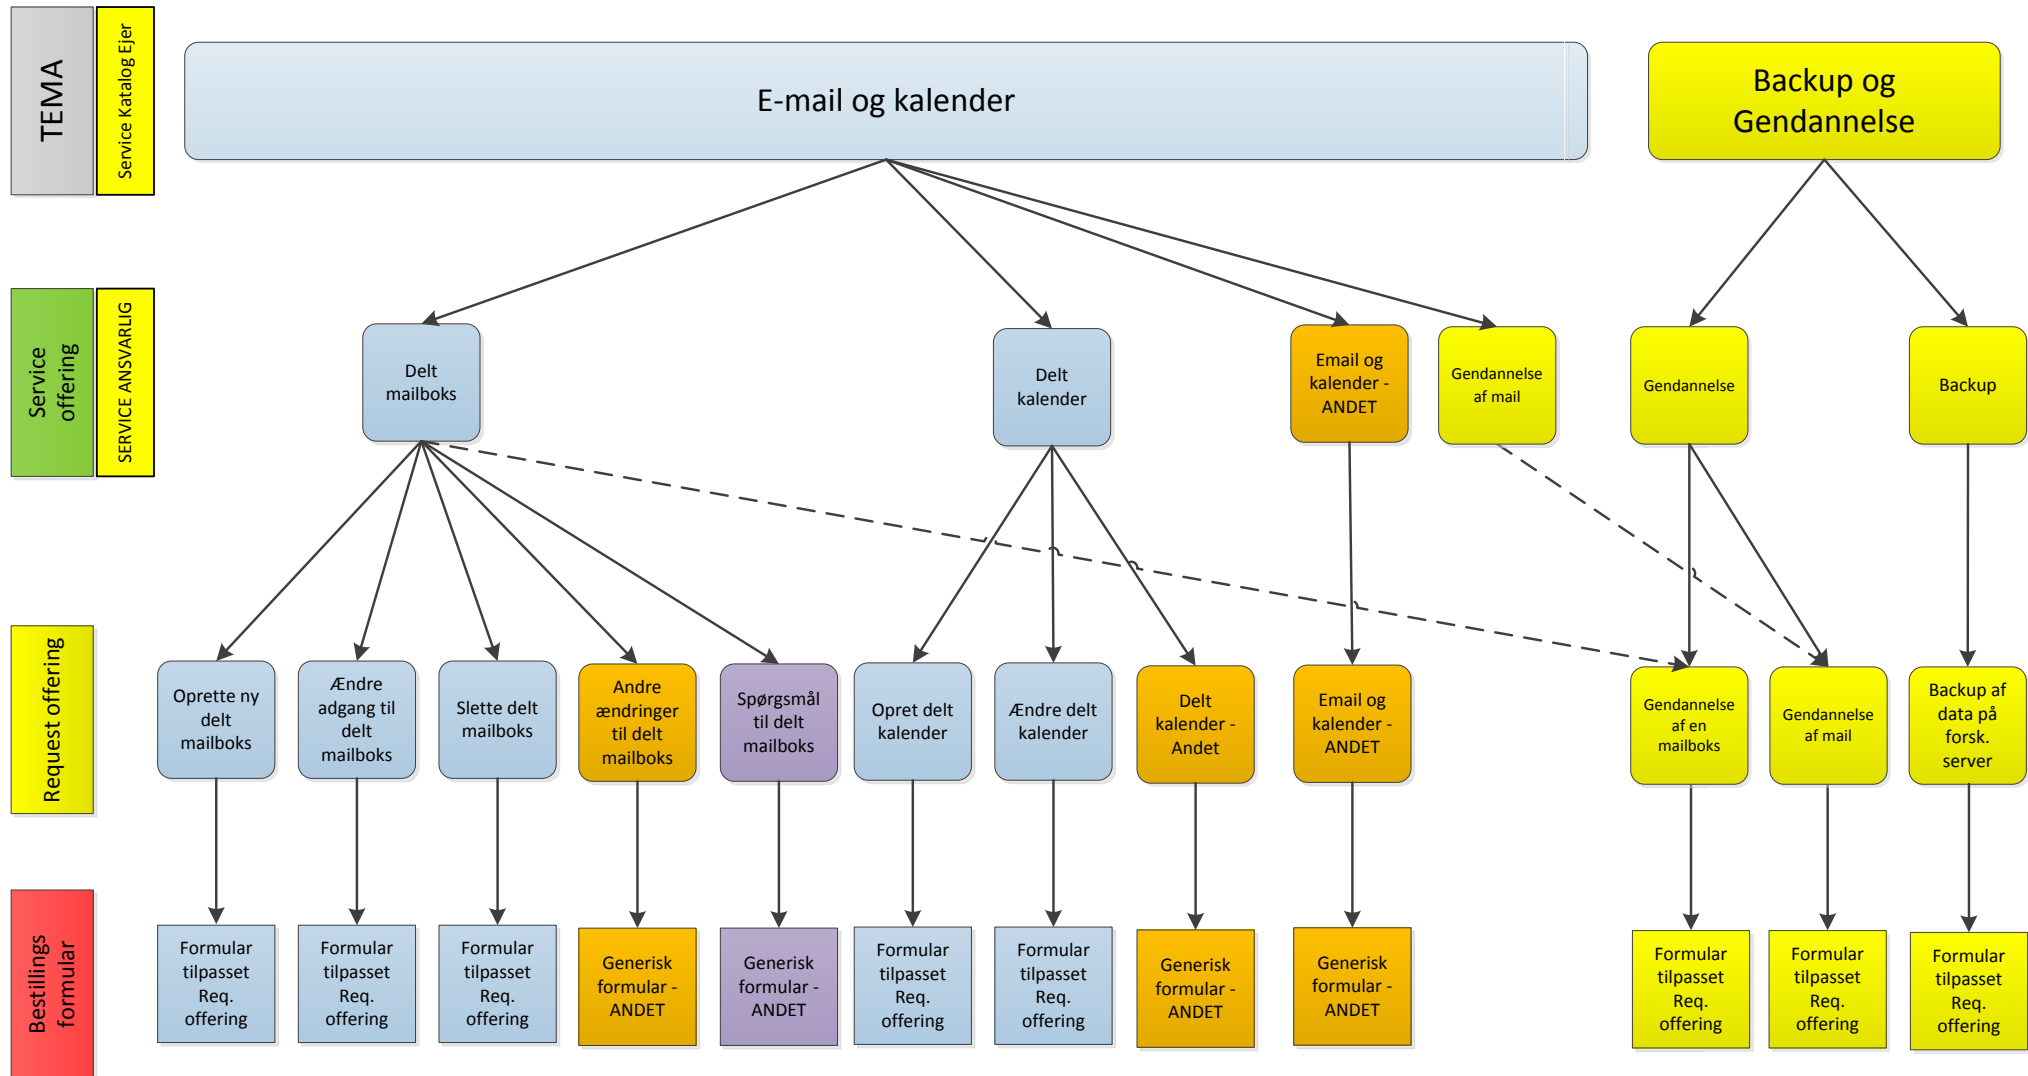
TEMA

Service Katalog Ejer

E-mail og kalender

Backup og Gendannelse

Service offering

SERVICE ANSVARLIG

Delt mailboks

Delt kalender

Email og kalender - ANDET

Gendannelse af mail

Gendannelse

Backup

Request offering

Oprette ny delt mailboks

Ændre adgang til delt mailboks

Slette delt mailboks

Andre ændringer til delt mailboks

Spørgsmål til delt mailboks

Opret delt kalender

Ændre delt kalender

Delt kalender - Andet

Email og kalender - ANDET

Gendannelse af en mailboks

Gendannelse af mail

Backup af data på forsk. server

Bestillings formular

Formular tilpasset Req. offering

Formular tilpasset Req. offering

Formular tilpasset Req. offering

Generisk formular - ANDET

Generisk formular - ANDET

Formular tilpasset Req. offering

Formular tilpasset Req. offering

Generisk formular - ANDET

Generisk formular - ANDET

Formular tilpasset Req. offering

Formular tilpasset Req. offering

Formular tilpasset Req. offering